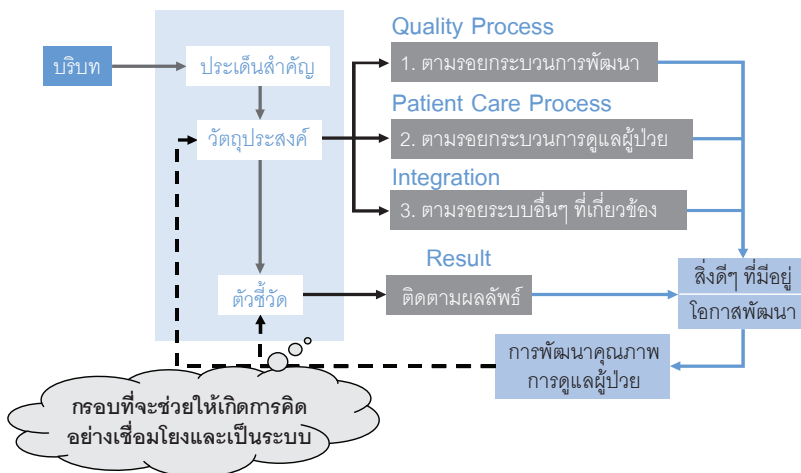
บริบท

ประเด็นสำคัญ

วัตถุประสงค์

ตัวชี้วัด

Quality Process

1. ตามรอยกระบวนการพัฒนา

Patient Care Process

2. ตามรอยกระบวนการดูแลผู้ป่วย

Integration

3. ตามรอยระบบอื่นๆ ที่เกี่ยวข้อง

Result

ติดตามผลลัพธ์

สิ่งดีๆ ที่มีอยู่

โอกาสพัฒนา

การพัฒนาคุณภาพ การดูแลผู้ป่วย

กรอบที่จะช่วยให้เกิดการคิด อย่างเชื่อมโยงและเป็นระบบ